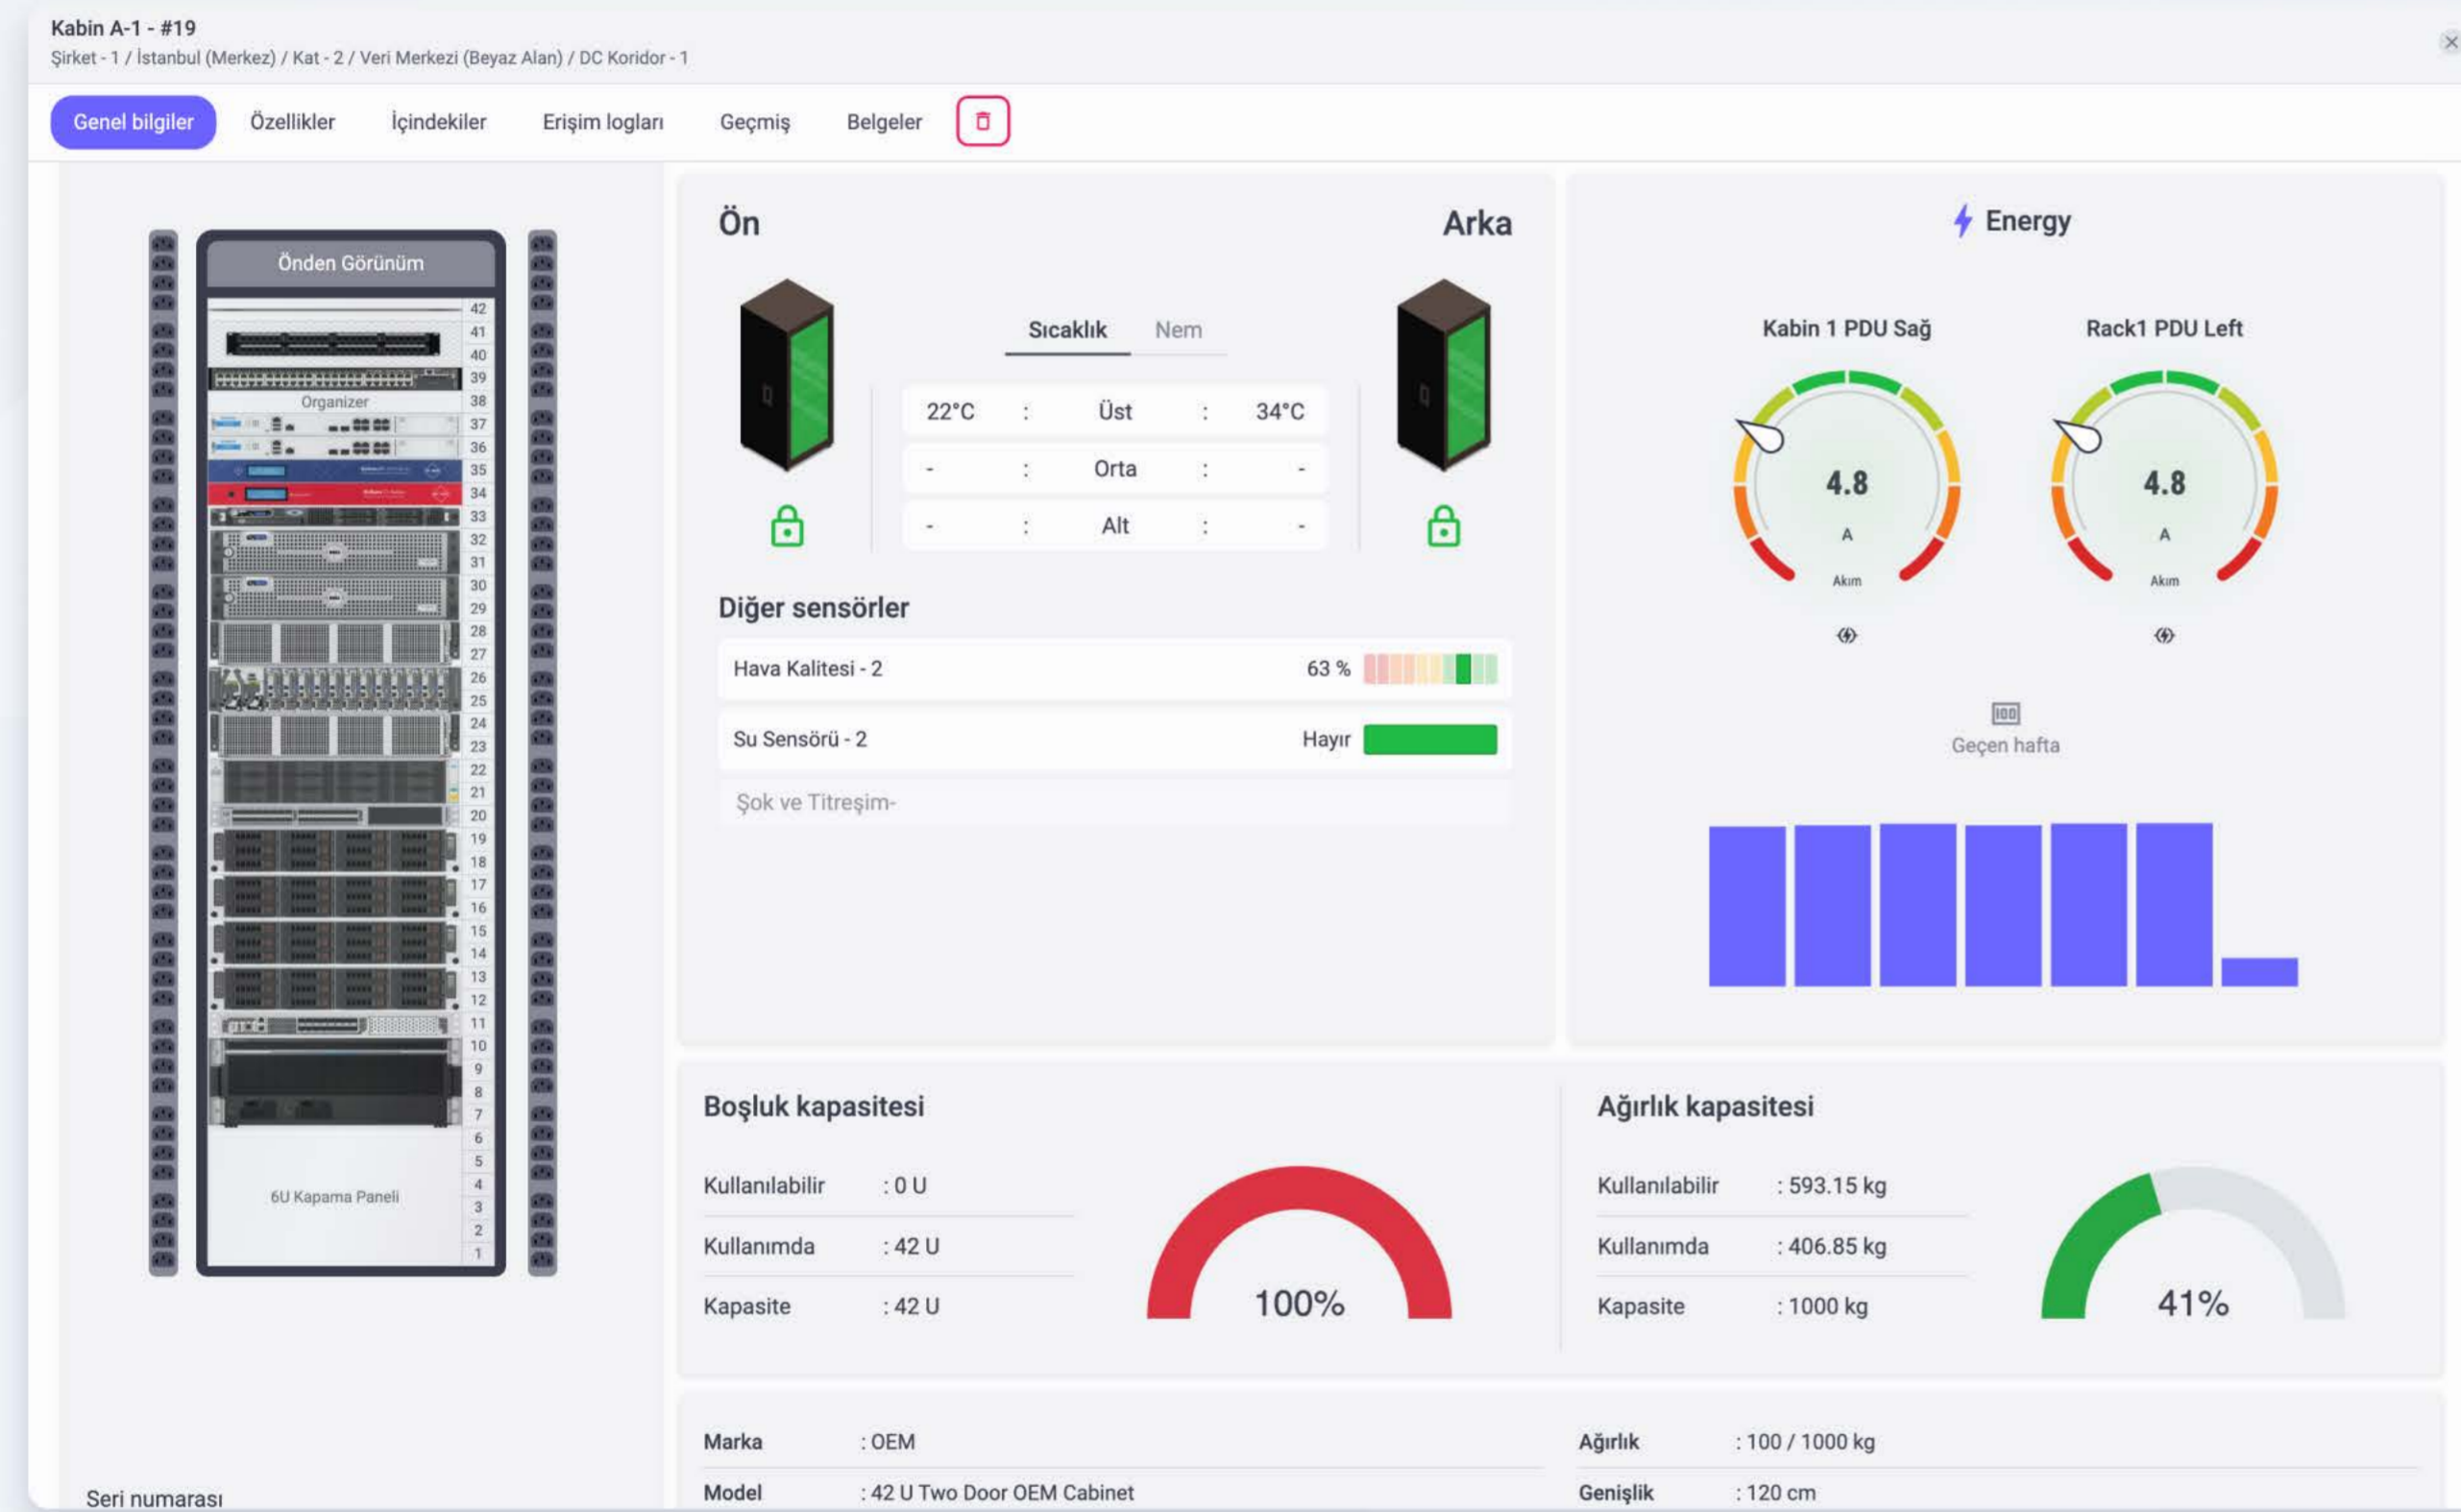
Kabin A-1 - #19
Şirket - 1 / İstanbul (Merkez) / Kat - 2 / Veri Merkezi (Beyaz Alan) / DC Koridor - 1

Genel bilgiler Özellikler İçindekiler Erişim logları Geçmiş Belgeler

Önden Görünüm

42 41 40 39 38 37 36 35 34 33 32 31 30 29 28 27 26 25 24 23 22 21 20 19 18 17 16 15 14 13 12 11 10 9 8 7 6 5 4 3 2 1

Organizer

6U Kapama Paneli

Seri numarası

Ön

Arka

Sıcaklık Nem

| 22°C | : | Üst | : | 34°C |
|---|---|---|---|---|
| - | : | Orta | : | - |
| - | : | Alt | : | - |

Diğer sensörler

Hava Kalitesi - 2 63 %

Su Sensörü - 2 Hayır

Şok ve Titreşim-

Energy

Kabin 1 PDU Sağ

4.8
A
Akım

Rack1 PDU Left

4.8
A
Akım

Geçen hafta

Boşluk kapasitesi

Kullanılabilir : 0 U

Kullanımda : 42 U

Kapasite : 42 U

100%

Ağırlık kapasitesi

Kullanılabilir : 593.15 kg

Kullanımda : 406.85 kg

Kapasite : 1000 kg

41%

Marka : OEM

Model : 42 U Two Door OEM Cabinet

Ağırlık : 100 / 1000 kg

Genişlik : 120 cm